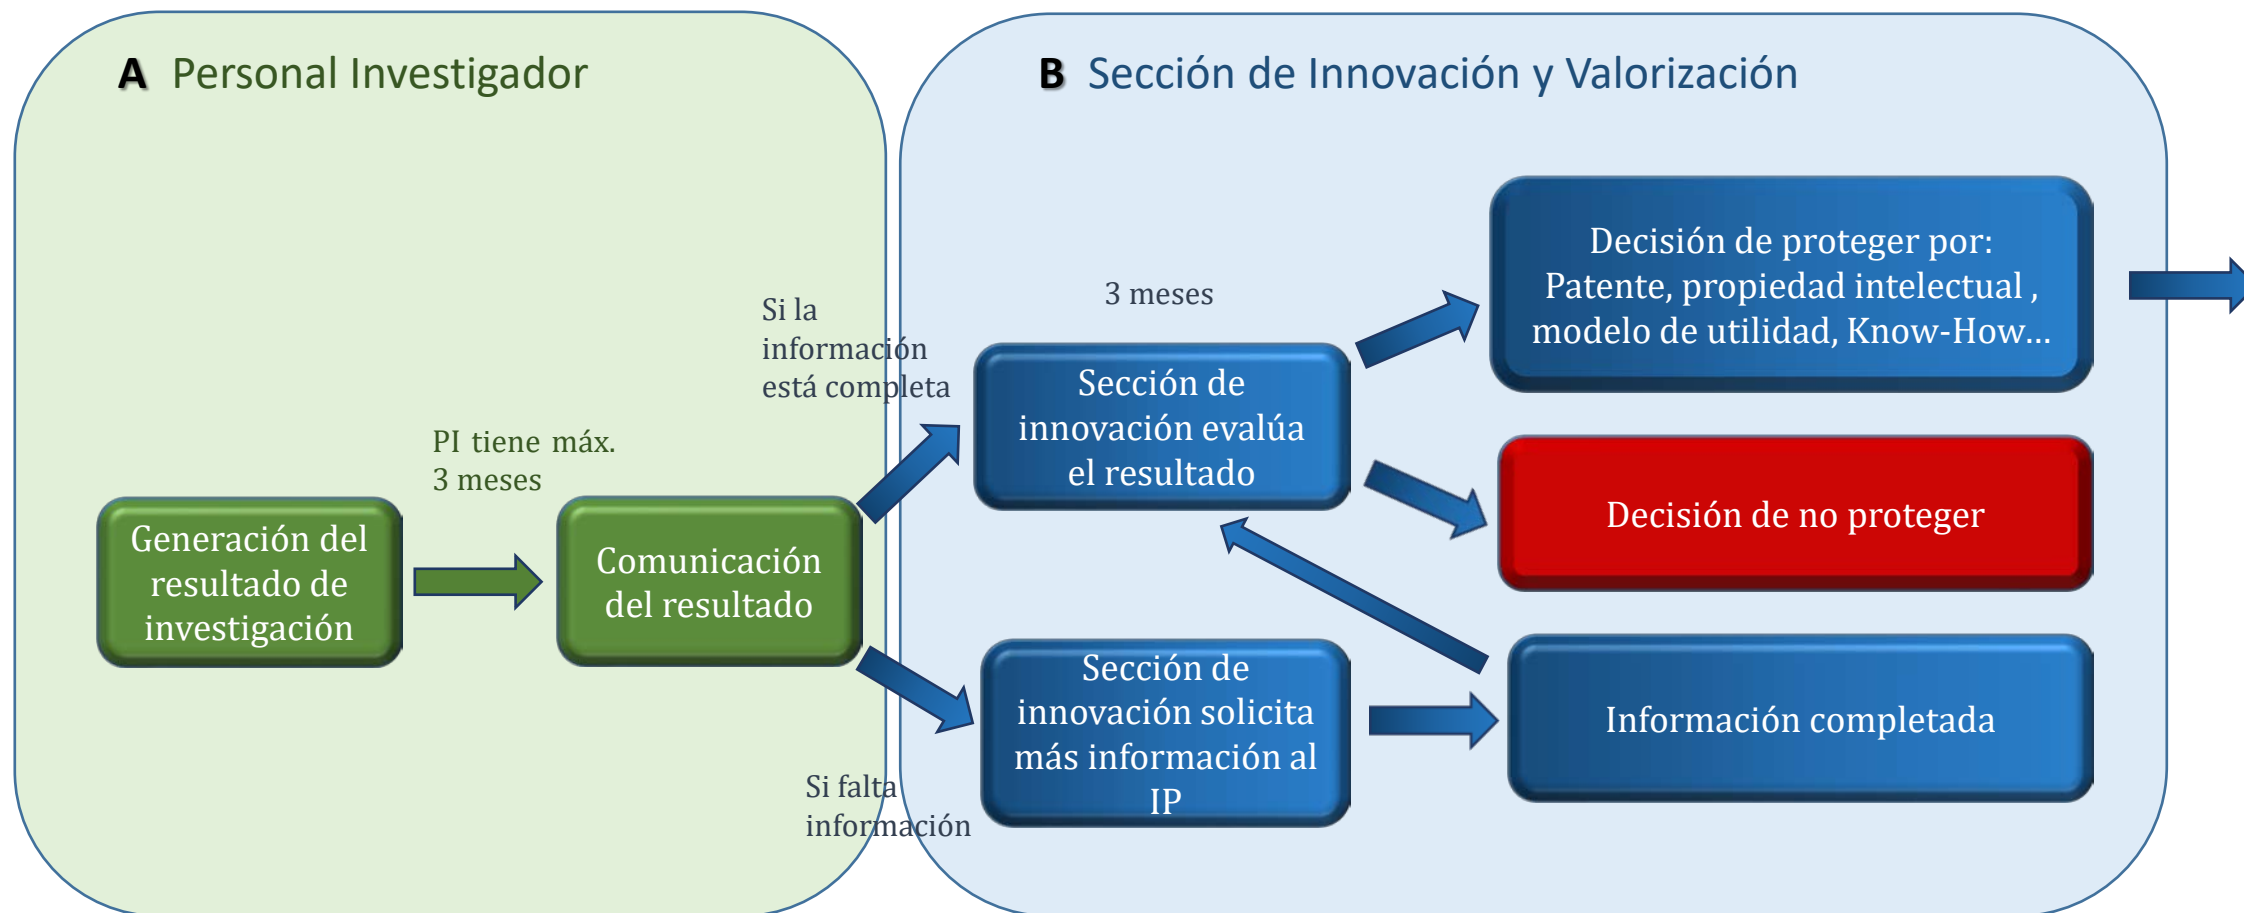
A Personal Investigador

B Sección de Innovación y Valorización

Generación del resultado de investigación

PI tiene máx. 3 meses

Comunicación del resultado

Si la información está completa

3 meses

Sección de innovación evalúa el resultado

Decisión de proteger por: Patente, propiedad intelectual , modelo de utilidad, Know-How…

Decisión de no proteger

Si falta información

Sección de innovación solicita más información al IP

Información completada